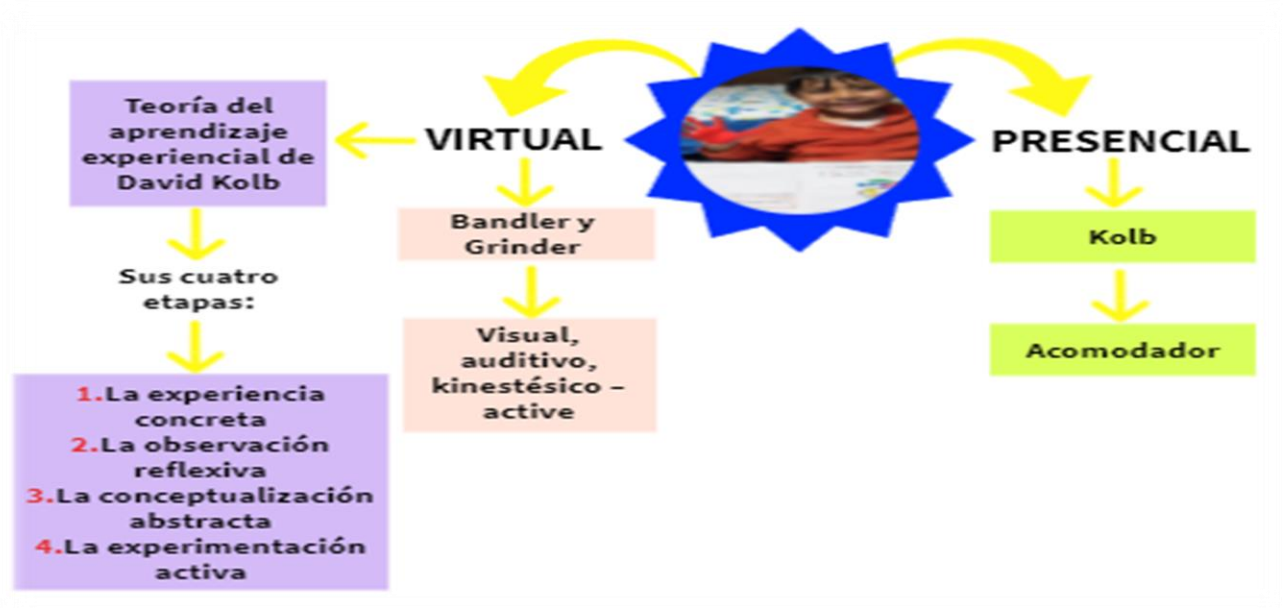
VIRTUAL

PRESENCIAL

Teoría del aprendizaje experiencial de David Kolb

Sus cuatro etapas:

1.La experiencia concreta
2.La observación reflexiva
3.La conceptualización abstracta
4.La experimentación activa

Bandler y Grinder

Visual, auditivo, kinestésico – active

Kolb

Acomodador